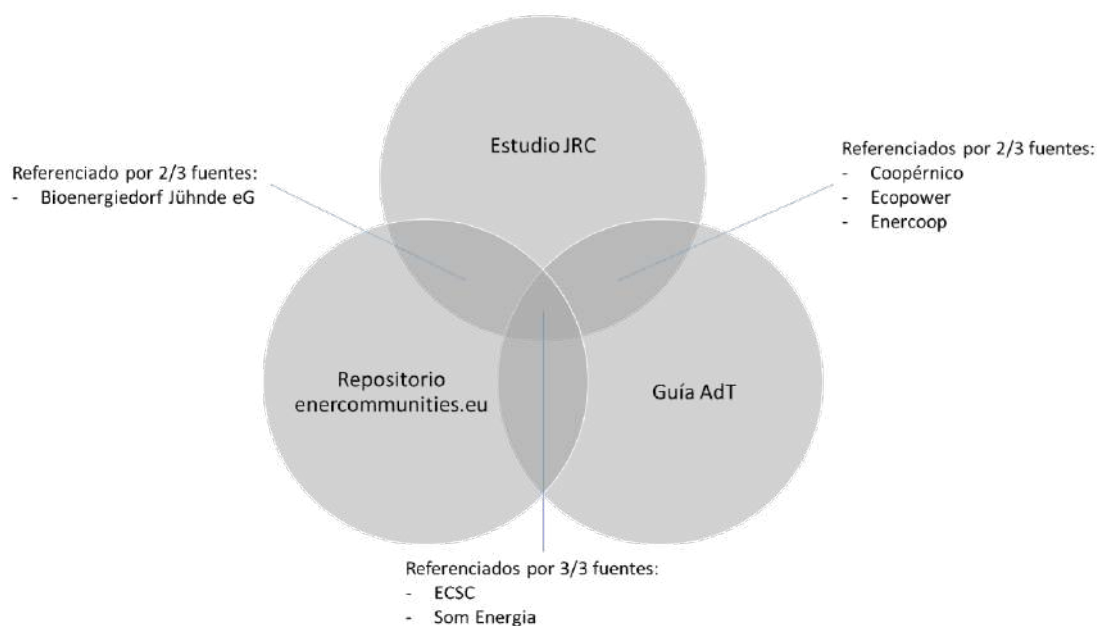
Estudio JRC

Referenciado por 2/3 fuentes:
- Bioenergiedorf Jühnde eG

Referenciados por 2/3 fuentes:
- Coopérnico
- Ecopower
- Enercoop

Repositorio enercommunities.eu

Guía AdT

Referenciados por 3/3 fuentes:
- ECSC
- Som Energia